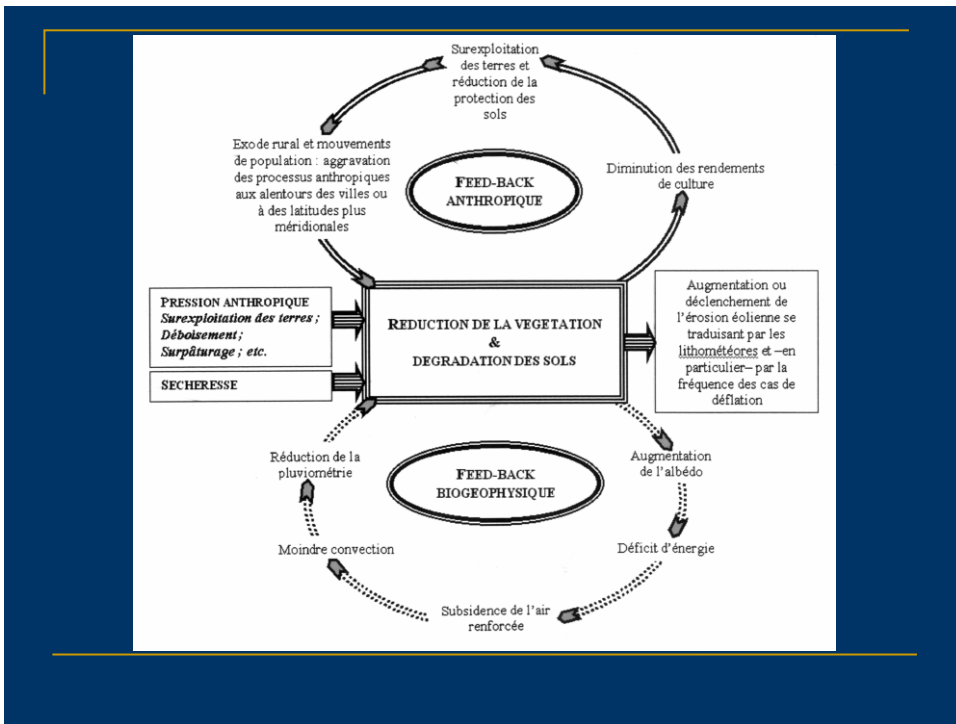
Surexploitation des terres et réduction de la protection des sols

Exode rural et mouvements de population : aggravation des processus anthropiques aux alentours des villes ou à des latitudes plus méridionales

FEED-BACK ANTHROPIQUE

Diminution des rendements de culture

PRESSION ANTHROPIQUE
*Surexploitation des terres ;*
*Déboisement ;*
*Surpâturage ; etc.*

SECHERESSE

REDUCTION DE LA VEGETATION & DEGRADATION DES SOLS

Augmentation ou déclenchement de l'érosion éolienne se traduisant par les lithométéores et –en particulier– par la fréquence des cas de déflation

Réduction de la pluviométrie

FEED-BACK BIOGEOPHYSIQUE

Augmentation de l'albédo

Moindre convection

Déficit d'énergie

Subsidence de l'air renforcée